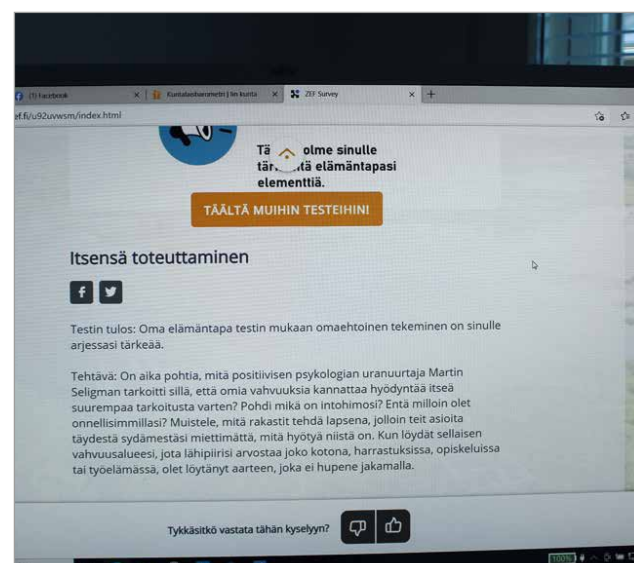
(1) Facebook × | Kuntalaisbarometri | Sin kunta × | ZEF Survey × | +

ef.fi/u92uvwsm/index.html

Tä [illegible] olme sinulle tär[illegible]tä elämäntapasi elementtiä.

TÄÄLTÄ MUIHIN TESTEIHIN

Itsensä toteuttaminen

f

Testin tulos: Oma elämäntapa testin mukaan omaehtoinen tekeminen on sinulle arjessasi tärkeää.

Tehtävä: On aika pohtia, mitä positiivisen psykologian uranuurtaja Martin Seligman tarkoitti sillä, että omia vahvuuksia kannattaa hyödyntää itseä suurempaa tarkoitusta varten? Pohdi mikä on intohimosi? Entä milloin olet onnellisimmillasi? Muistele, mitä rakastit tehdä lapsena, jolloin teit asioita täydestä sydämestäsi miettimättä, mitä hyötyä niistä on. Kun löydät sellaisen vahvuusalueesi, jota lähipiirisi arvostaa joko kotona, harrastuksissa, opiskeluissa tai työelämässä, olet löytänyt aarteen, joka ei hupene jakamalla.

Tykkäsitkö vastata tähän kyselyyn?

100%